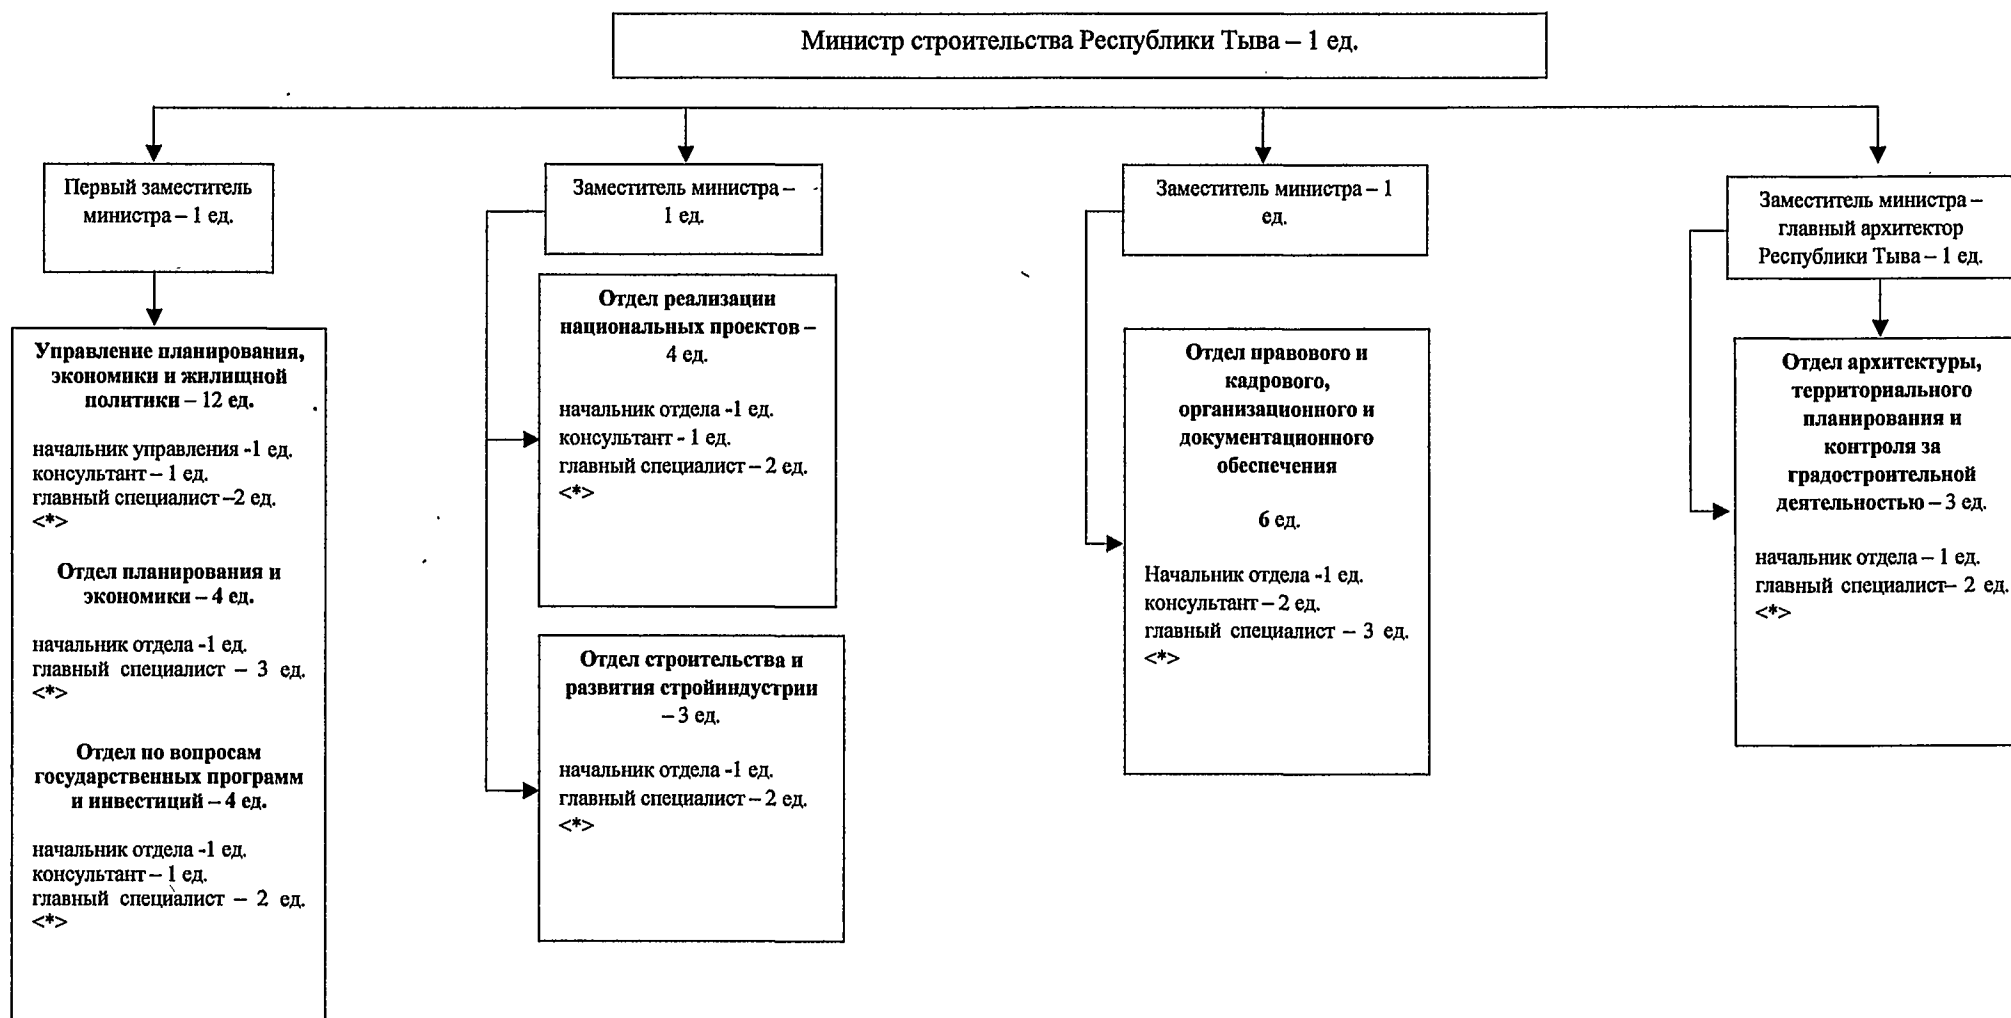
Министр строительства Республики Тыва – 1 ед.

Первый заместитель министра – 1 ед.

Управление планирования, экономики и жилищной политики – 12 ед.

начальник управления -1 ед.
консультант – 1 ед.
главный специалист –2 ед.
<*>

Отдел планирования и экономики – 4 ед.

начальник отдела -1 ед.
главный специалист – 3 ед.
<*>

Отдел по вопросам государственных программ и инвестиций – 4 ед.

начальник отдела -1 ед.
консультант – 1 ед.
главный специалист – 2 ед.
<*>

Заместитель министра – 1 ед.

Отдел реализации национальных проектов – 4 ед.

начальник отдела -1 ед.
консультант - 1 ед.
главный специалист – 2 ед.
<*>

Отдел строительства и развития стройиндустрии – 3 ед.

начальник отдела -1 ед.
главный специалист – 2 ед.
<*>

Заместитель министра – 1 ед.

Отдел правового и кадрового, организационного и документационного обеспечения

6 ед.

Начальник отдела -1 ед.
консультант – 2 ед.
главный специалист – 3 ед.
<*>

Заместитель министра – главный архитектор Республики Тыва – 1 ед.

Отдел архитектуры, территориального планирования и контроля за градостроительной деятельностью – 3 ед.

начальник отдела – 1 ед.
главный специалист– 2 ед.
<*>